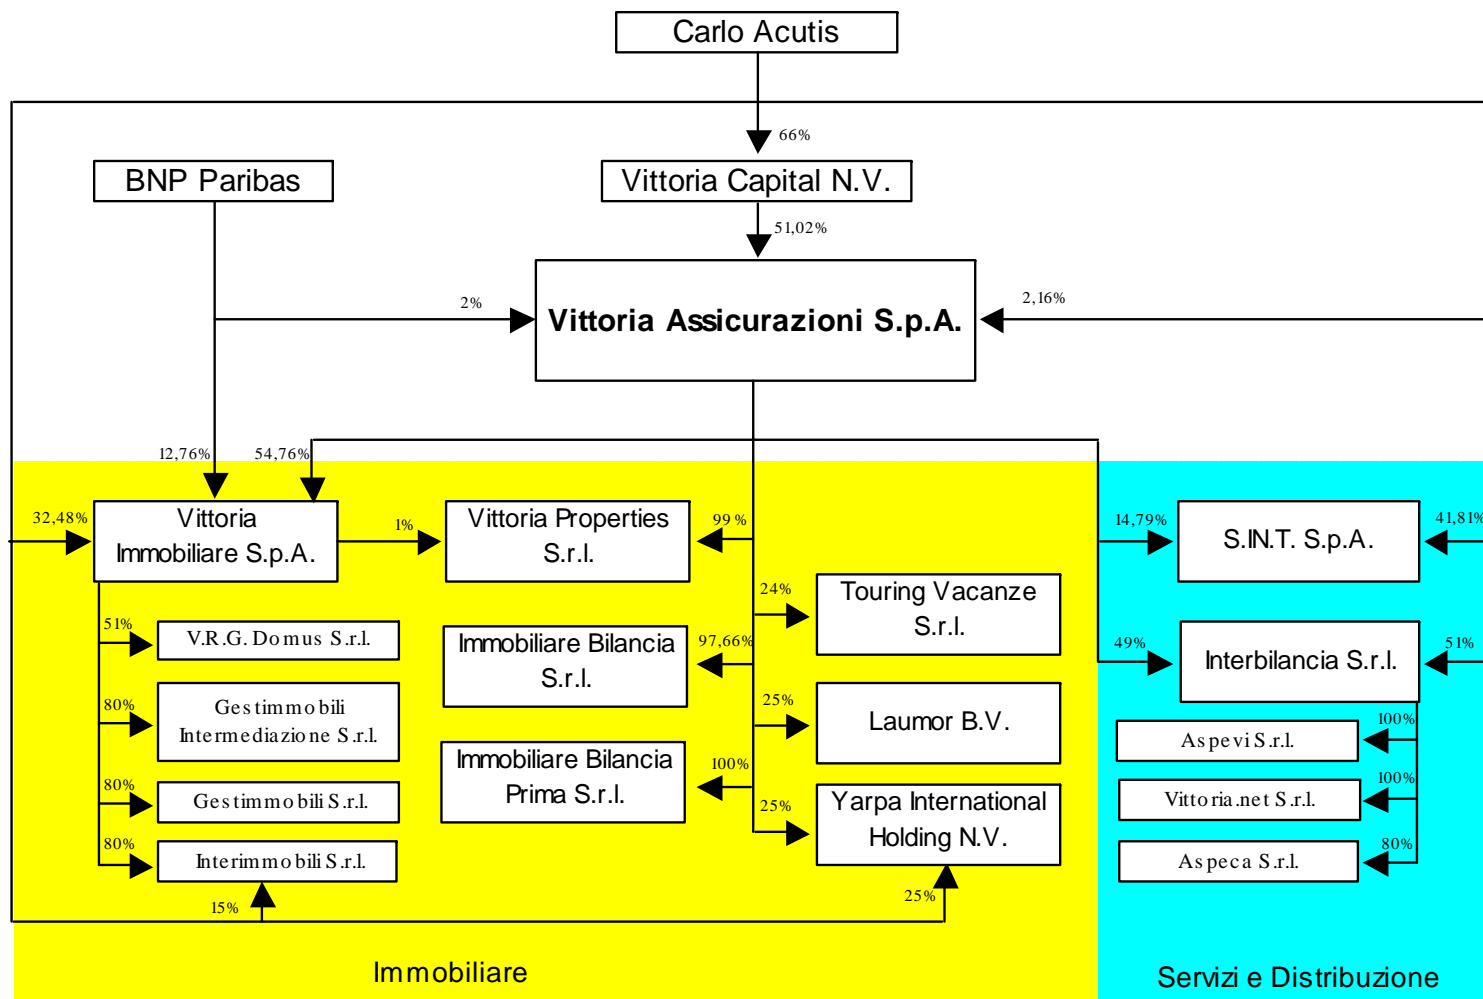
Carlo Acutis

66%

BNP Paribas

Vittoria Capital N.V.

51,02%

2%

Vittoria Assicurazioni S.p.A.

2,16%

12,76%

54,76%

32,48%

Vittoria Immobiliare S.p.A.

1%

Vittoria Properties S.r.l.

99 %

14,79%

S.IN.T. S.p.A.

41,81%

24%

Touring Vacanze S.r.l.

51%

V.R.G. Domus S.r.l.

Immobiliare Bilancia S.r.l.

97,66%

49%

Interbilancia S.r.l.

51%

80%

Gestimmobili Intermediazione S.r.l.

25%

Laumor B.V.

100%

Aspevi S.r.l.

Immobiliare Bilancia Prima S.r.l.

100%

100%

Vittoria.net S.r.l.

80%

Gestimmobili S.r.l.

25%

Yarpa International Holding N.V.

80%

80%

Interimmobili S.r.l.

Aspeca S.r.l.

15%

25%

Immobiliare

Servizi e Distribuzione